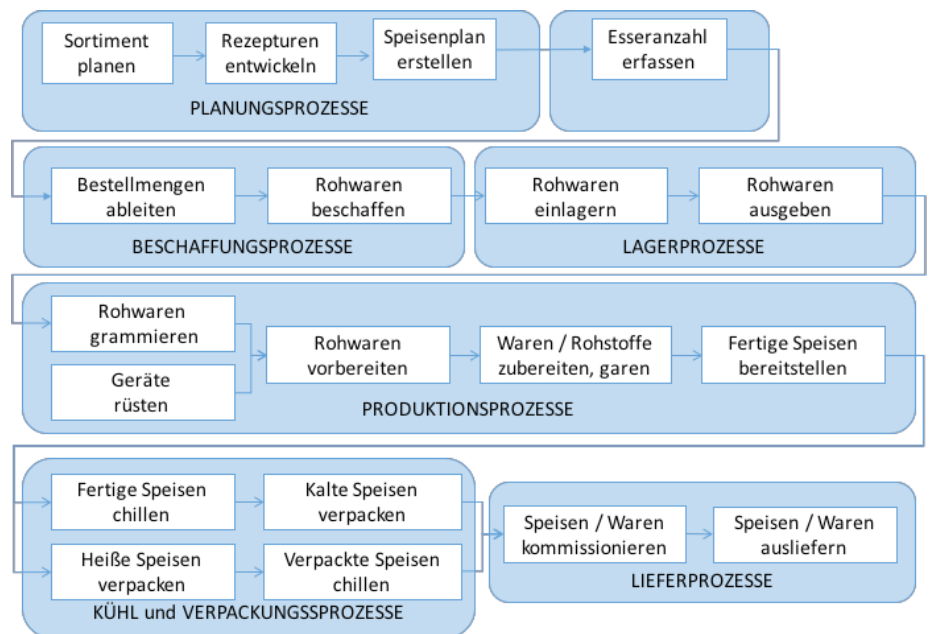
Sortiment planen

Rezepturen entwickeln

Speisenplan erstellen

PLANUNGSPROZESSE

Esseranzahl erfassen

Bestellmengen ableiten

Rohwaren beschaffen

BESCHAFFUNGSPROZESSE

Rohwaren einlagern

Rohwaren ausgeben

LAGERPROZESSE

Rohwaren grammieren

Geräte rüsten

Rohwaren vorbereiten

Waren / Rohstoffe zubereiten, garen

Fertige Speisen bereitstellen

PRODUKTIONSPROZESSE

Fertige Speisen chillen

Kalte Speisen verpacken

Heiße Speisen verpacken

Verpackte Speisen chillen

KÜHL und VERPACKUNGSSPROZESSE

Speisen / Waren kommissionieren

Speisen / Waren ausliefern

LIEFERPROZESSE